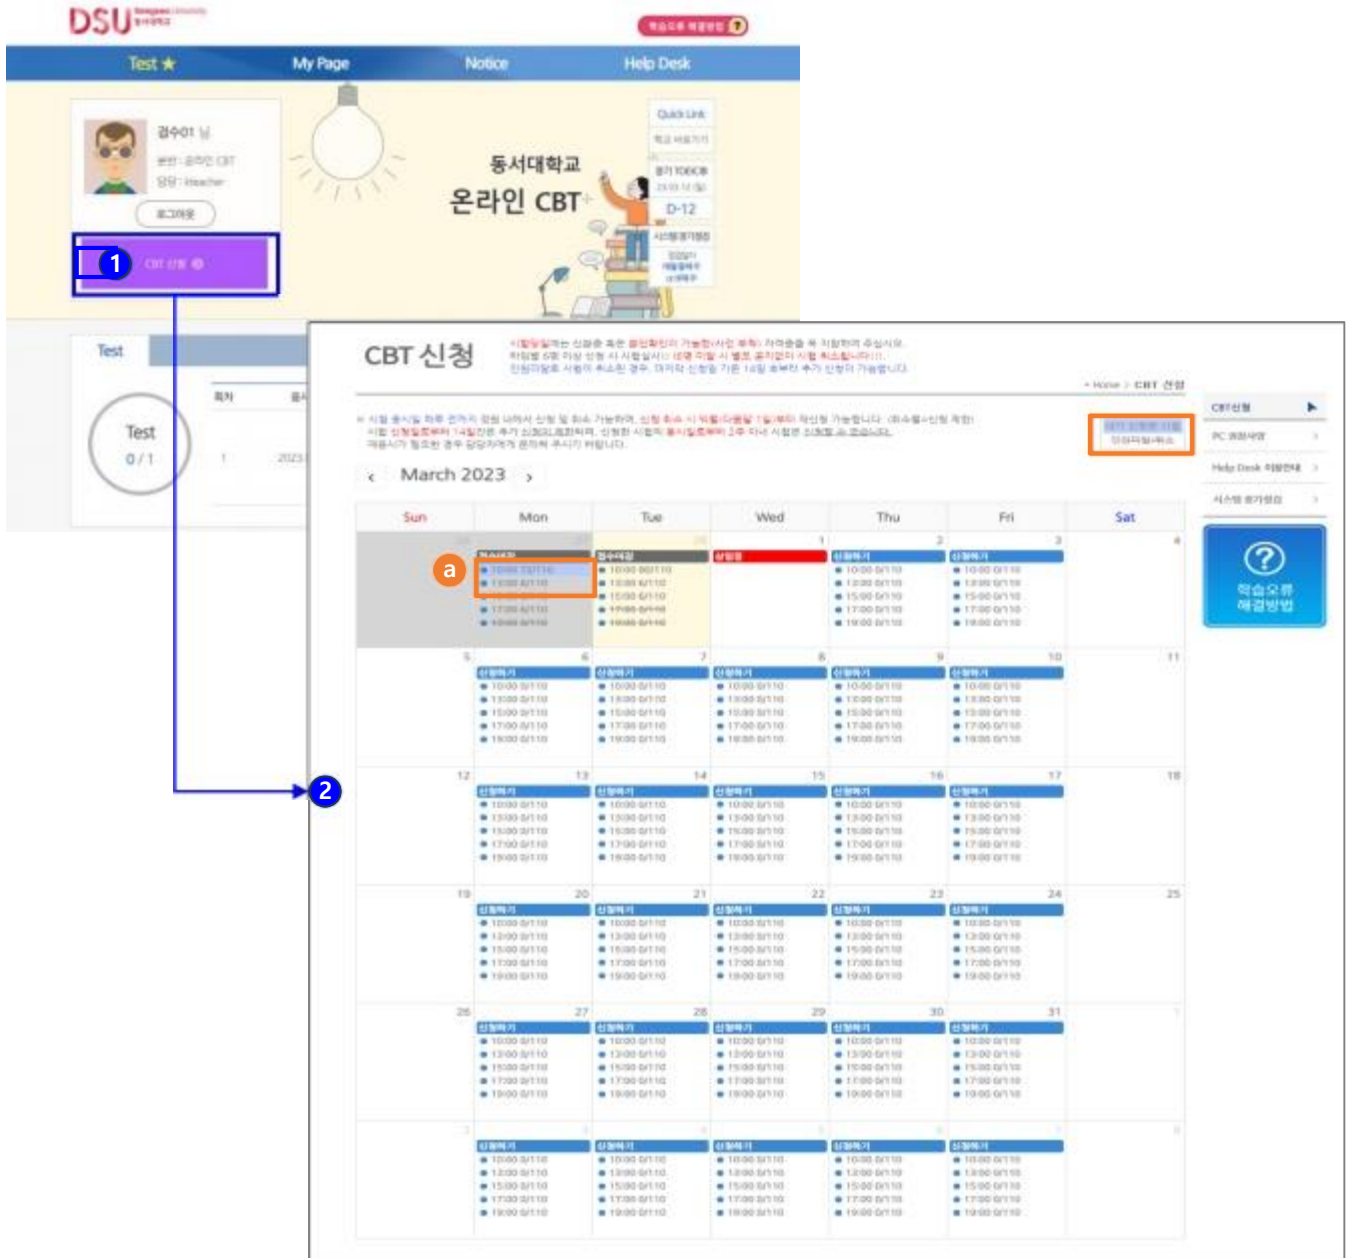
DSU

Test ★ My Page Notice Help Desk

검수01 님

로그아웃

1

CBT 신청

동서대학교
온라인 CBT

Quick Link

D-12

Test

Test
0 / 1

2

CBT 신청

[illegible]

Home > CBT 신청

CBT신청
PC 점검사항
Help Desk 이용안내
시스템 환경점검

학습오류 해결방법

March 2023

a

| Sun | Mon | Tue | Wed | Thu | Fri | Sat |
|---|---|---|---|---|---|---|
| 26 | 27 | 28 | 1 | 2 | 3 | 4 |
| 5 | 6 | 7 | 8 | 9 | 10 | 11 |
| 12 | 13 | 14 | 15 | 16 | 17 | 18 |
| 19 | 20 | 21 | 22 | 23 | 24 | 25 |
| 26 | 27 | 28 | 29 | 30 | 31 | 1 |
| 2 | 3 | 4 | 5 | 6 | 7 | 8 |